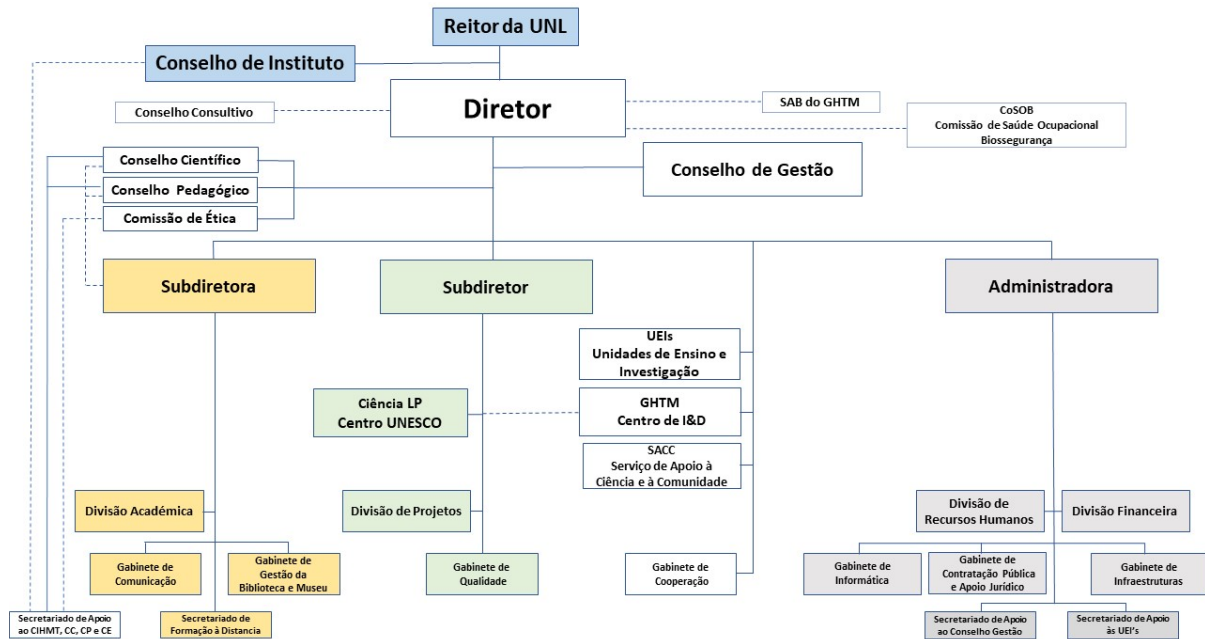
Reitor da UNL

Conselho de Instituto

Conselho Consultivo

Diretor

SAB do GHTM

CoSOB
Comissão de Saúde Ocupacional
Biossegurança

Conselho Científico

Conselho Pedagógico

Comissão de Ética

Conselho de Gestão

Subdiretora

Subdiretor

Administradora

UEIs
Unidades de Ensino e Investigação

Ciência LP
Centro UNESCO

GHTM
Centro de I&D

SACC
Serviço de Apoio à Ciência e à Comunidade

Divisão Académica

Divisão de Projetos

Divisão de Recursos Humanos

Divisão Financeira

Gabinete de Comunicação

Gabinete de Gestão da Biblioteca e Museu

Gabinete de Qualidade

Gabinete de Cooperação

Gabinete de Informática

Gabinete de Contratação Pública e Apoio Jurídico

Gabinete de Infraestruturas

Secretariado de Apoio ao CIHMT, CC, CP e CE

Secretariado de Formação à Distancia

Secretariado de Apoio ao Conselho Gestão

Secretariado de Apoio às UEI's